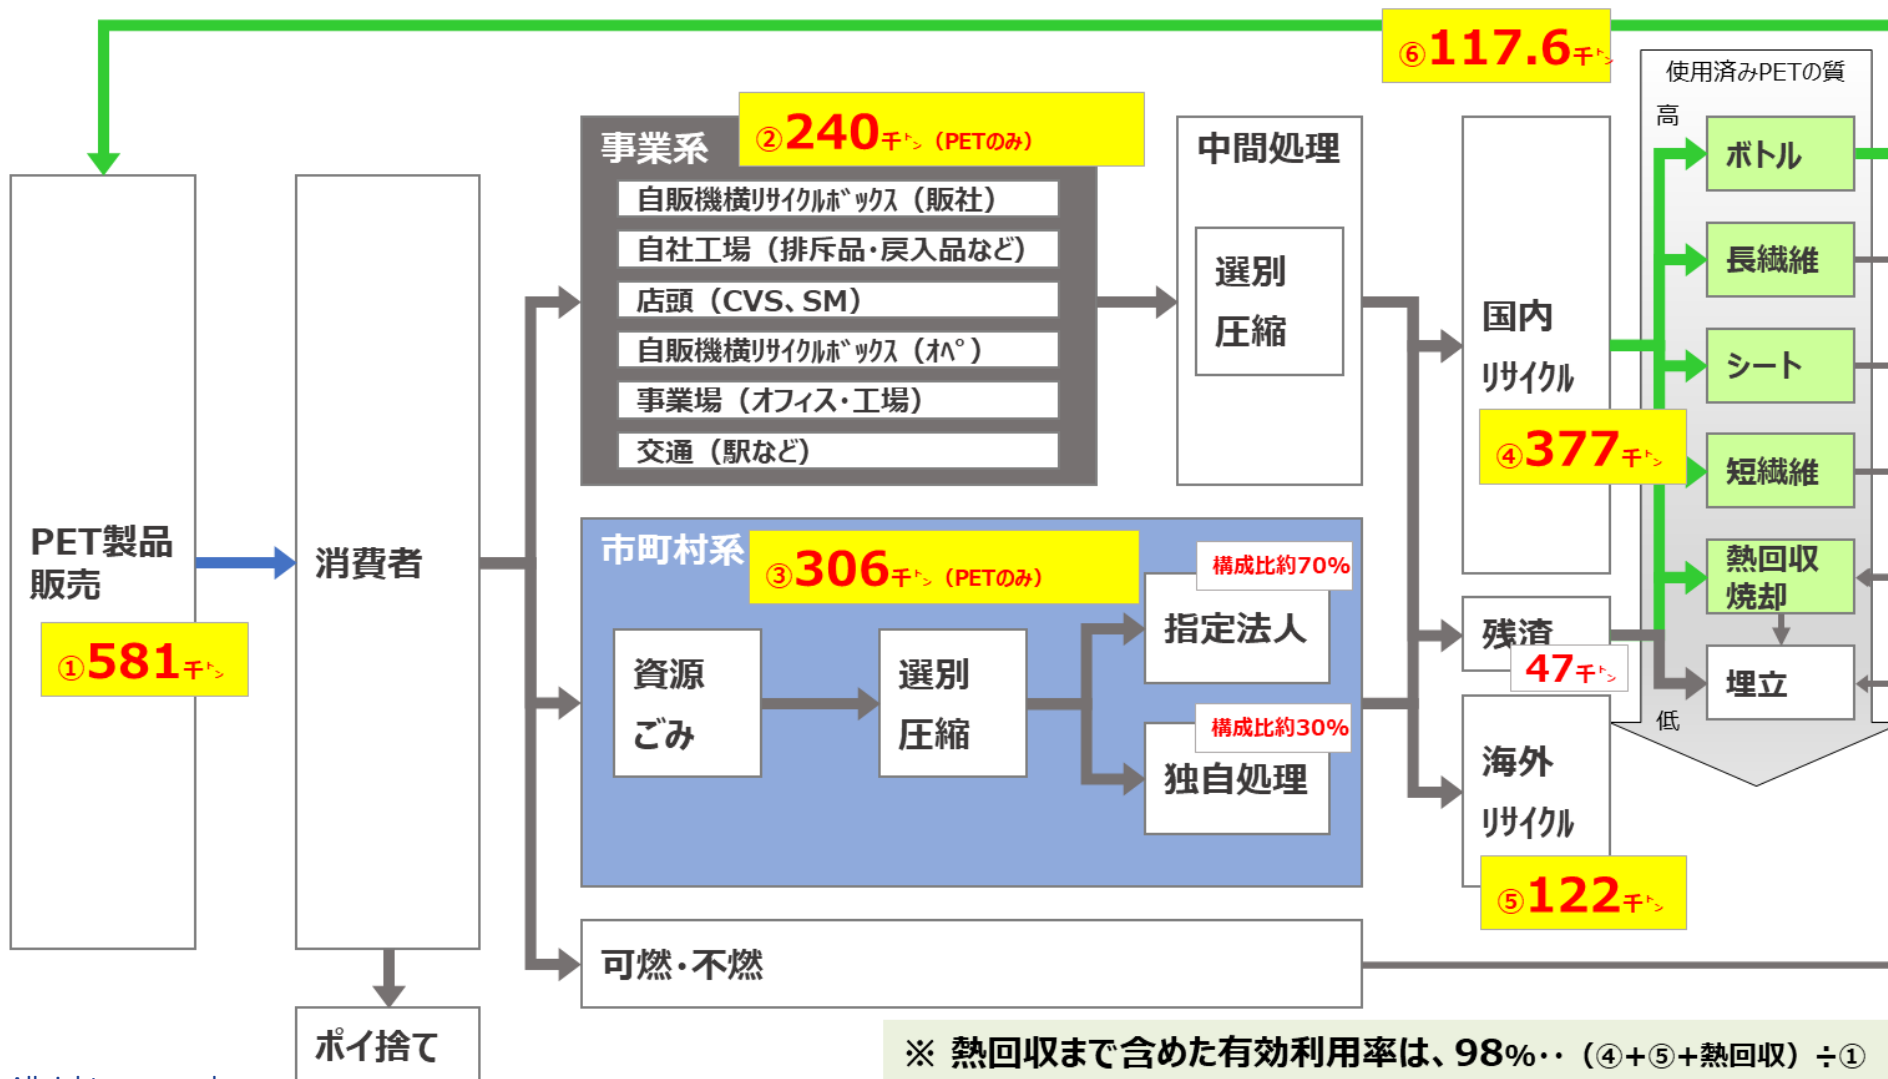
⑥117.6千ﾄﾝ

使用済みPETの質
高

事業系
②240千ﾄﾝ（PETのみ）
自販機横ﾘｻｲｸﾙﾎﾞｯｸｽ（販社）
自社工場（排斥品・戻入品など）
店頭（CVS、SM）
自販機横ﾘｻｲｸﾙﾎﾞｯｸｽ（ｵﾍﾟ）
事業場（オフィス・工場）
交通（駅など）

中間処理
選別
圧縮

国内
ﾘｻｲｸﾙ
④377千ﾄﾝ

ボトル
長繊維
シート
短繊維
熱回収
焼却
埋立
低

PET製品
販売
①581千ﾄﾝ

消費者

市町村系
③306千ﾄﾝ（PETのみ）
資源
ごみ
選別
圧縮
構成比約70%
指定法人
構成比約30%
独自処理

残渣
47千ﾄﾝ

海外
ﾘｻｲｸﾙ
⑤122千ﾄﾝ

可燃・不燃

ポイ捨て

※ 熱回収まで含めた有効利用率は、98%‥（④+⑤+熱回収）÷①